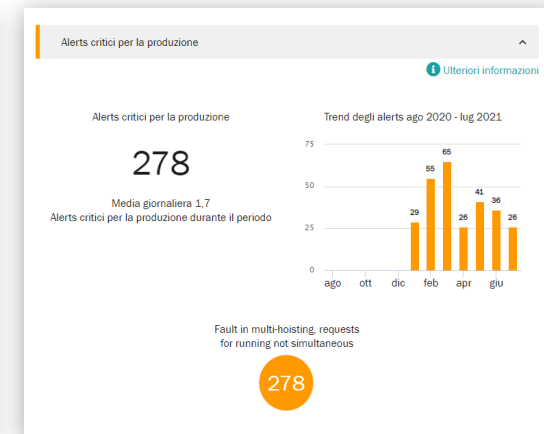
Alerts critici per la produzione

Ulteriori informazioni

Alerts critici per la produzione

278

Media giornaliera 1,7
Alerts critici per la produzione durante il periodo

Trend degli alerts ago 2020 - lug 2021

| | |
|---|---|
| ago | |
| ott | |
| dic | |
| | 29 |
| feb | 55 |
| | 65 |
| apr | 26 |
| | 41 |
| giu | 36 |
| | 26 |

75
50
25
0

Fault in multi-hoisting, requests for running not simultaneous

278